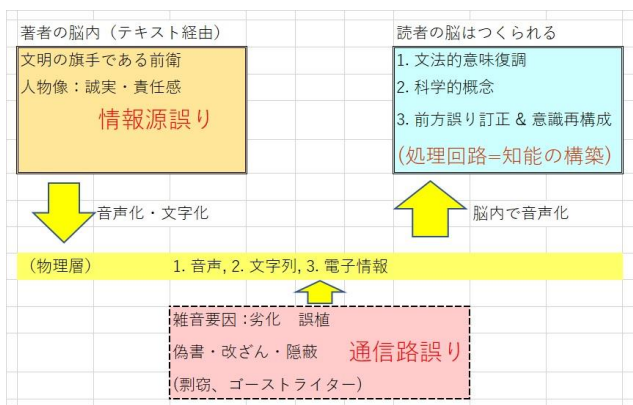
著者の脳内（テキスト経由）

文明の旗手である前衛

人物像：誠実・責任感

情報源誤り

読者の脳はつくられる

1. 文法的意味復調

2. 科学的概念

3. 前方誤り訂正 & 意識再構成

(処理回路=知能の構築)

音声化・文字化

脳内で音声化

（物理層）　1. 音声, 2. 文字列, 3. 電子情報

雑音要因 :劣化　誤植

偽書・改ざん・隠蔽

(剽窃、ゴーストライター)

通信路誤り